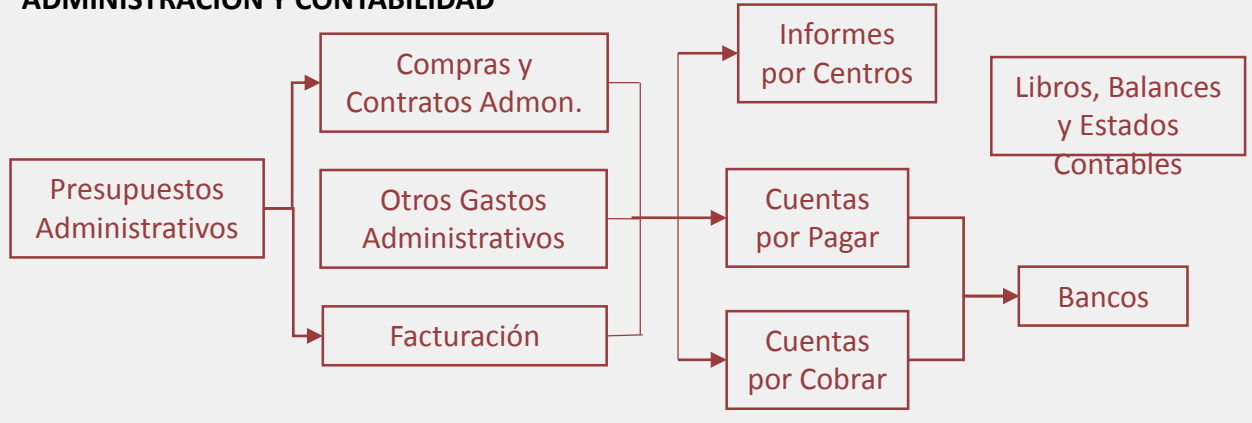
ADMINISTRACIÓN Y CONTABILIDAD

Presupuestos Administrativos

Compras y Contratos Admon.

Otros Gastos Administrativos

Facturación

Informes por Centros

Cuentas por Pagar

Cuentas por Cobrar

Libros, Balances y Estados Contables

Bancos